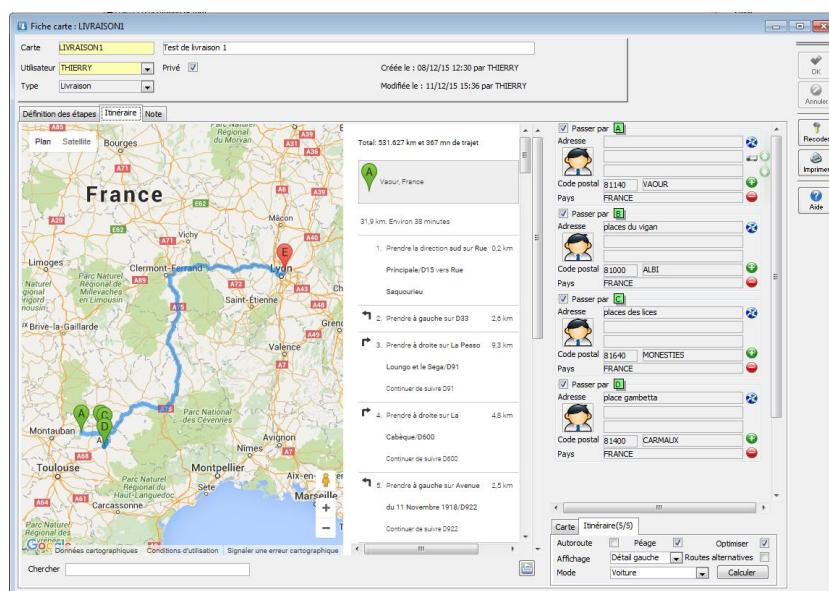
Fiche carte : LIVRAISON1

Carte LIVRAISON1 Test de livraison 1
Utilisateur THIERRY Privé
Type Livraison

Créée le : 08/12/15 12:30 par THIERRY
Modifiée le : 11/12/15 15:36 par THIERRY

OK
Annuler
Recoder
Imprimer
Aide

Définition des étapes | Itinéraire | Note

Plan Satellite
Bourges
France
Limoges
Parc Naturel Régional de Millevaches en Limousin
Brive-la-Gaillarde
Clermont-Ferrand
Lyon
Saint-Étienne
Mâcon
Valence
Grenoble
Parc National des Cévennes
Avignon
Montauban
Toulouse
Montpellier
Aix-en-Provence
Marseille
Carcassonne
Parc Naturel Régional du Haut-Languedoc
Parc Naturel Régional du Morvan
Google Données cartographiques Conditions d'utilisation Signaler une erreur cartographique

Total: 531.627 km et 367 mn de trajet

Vaour, France

31,9 km. Environ 38 minutes

1. Prendre la direction sud sur Rue Principale/D15 vers Rue Saquourieu 0,2 km
2. Prendre à gauche sur D33 2,6 km
3. Prendre à droite sur La Passo Loungo et le Sega/D91 9,3 km
Continuer de suivre D91
4. Prendre à droite sur La Cabèque/D600 4,8 km
Continuer de suivre D600
5. Prendre à gauche sur Avenue du 11 Novembre 1918/D922 2,5 km
Continuer de suivre D922

Passer par A
Adresse
Code postal 81140 VAOUR
Pays FRANCE

Passer par B
Adresse places du vigan
Code postal 81000 ALBI
Pays FRANCE

Passer par C
Adresse places des lices
Code postal 81640 MONESTIES
Pays FRANCE

Passer par D
Adresse place gambetta
Code postal 81400 CARMAUX
Pays FRANCE

Carte | Itinéraire(5/5)
Autoroute Péage Optimiser
Affichage Détail gauche Routes alternatives
Mode Voiture Calculer

Chercher